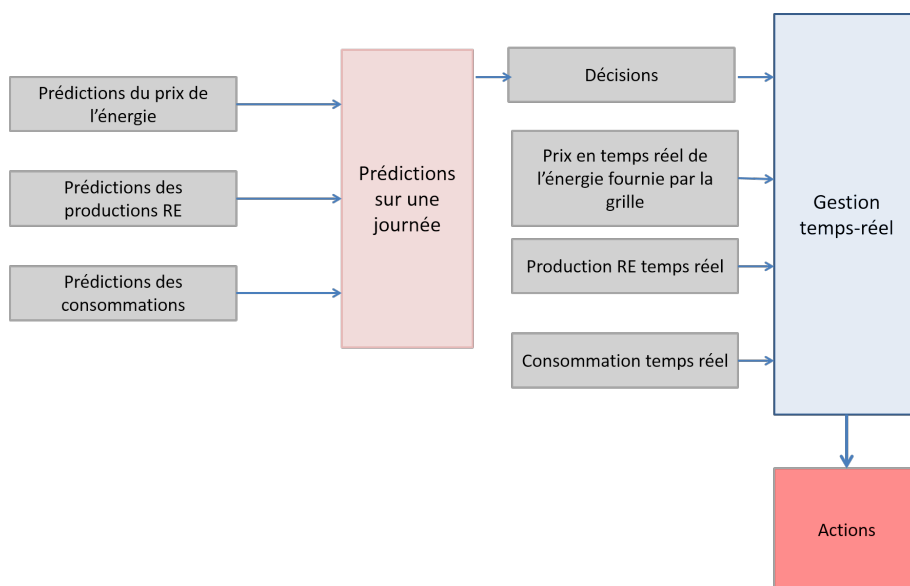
Prédictions du prix de l’énergie

Prédictions des productions RE

Prédictions des consommations

Prédictions sur une journée

Décisions

Prix en temps réel de l’énergie fournie par la grille

Production RE temps réel

Consommation temps réel

Gestion temps-réel

Actions